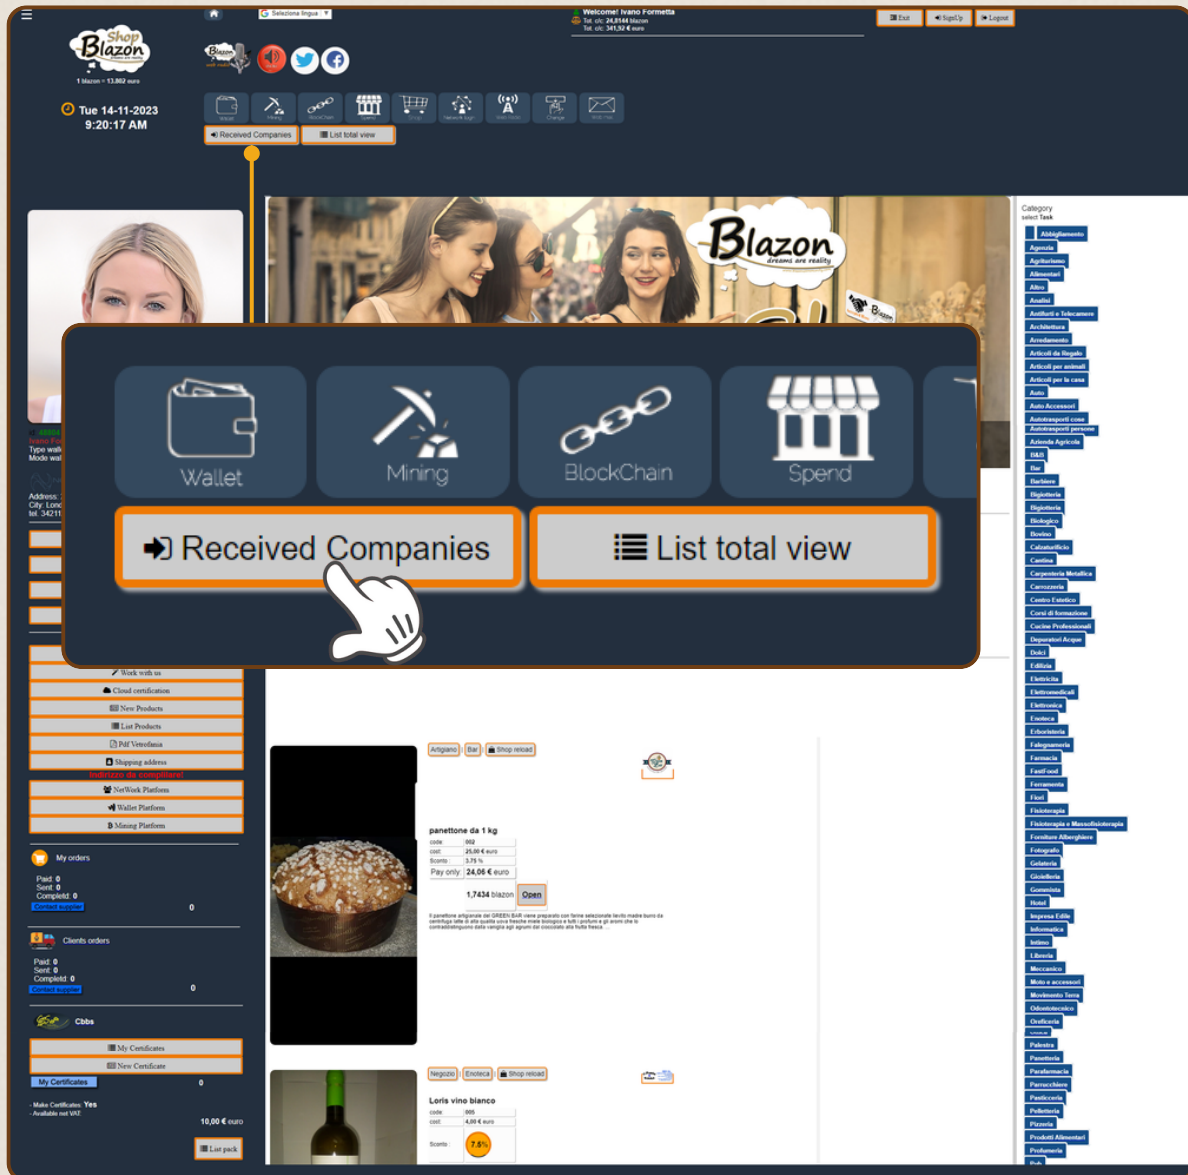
Shop Blazon

1 blazon = 13,862 euro

Tue 14-11-2023
9:20:17 AM

Seleziona lingua

Welcome! Ivano Formetta
Tot. c/c: 24,8144 blazon
Tot. c/c: 341,52 € euro

Exit SignUp Logout

Wallet Mining BlockChain Spend Shop Network Change

Received Companies List total view

Blazon dreams are reality

Wallet
Mining
BlockChain
Spend

Received Companies
List total view

Type wall
Mode wal

Address:
City: Lond
tel. 34211

Work with us
Cloud certification
New Products
List Products
Pdf Vetrofania
Shopping address
Indirizzo da compilare!
NetWork Platform
Wallet Platform
Mining Platform

My orders
Paid: 0
Sent: 0
Completed: 0
Contact supplier
0

Clients orders
Paid: 0
Sent: 0
Completed: 0
Contact supplier
0

Cbbs
My Certificates
New Certificate
My Certificates
0

- Make Certificates: Yes
- Available net VAT:
10,00 € euro

List pack

Artigiano Bar Shop reload

panettone da 1 kg
code: 002
cost: 25,00 € euro
Sconto: 3,75 %
Pay only: 24,06 € euro
1,7434 blazon Open

Il panettone artigianale del GREEN BAR viene preparato con farine selezionate lievito madre burro da centrifuga latte di alta qualità uova fresche miele biologico e tutti i profumi e gli aromi dal tipico contraddistinguono dalle vaniglia agli agrumi dai cioccolato alla frutta fresca ...

Negozio Enoteca Shop reload

Loris vino bianco
code: 005
cost: 4,00 € euro
Sconto: 7,5%

Category
select Task
Abbigliamento
Agenzia
Agriturismo
Alimentari
Altro
Analisi
Antifurti e Telecamere
Architettura
Arredamento
Articoli da Regalo
Articoli per animali
Articoli per la casa
Auto
Auto Accessori
Autotrasporti cose
Autotrasporti persone
Azienda Agricola
B&B
Bar
Barbiere
Bigiotteria
Bigiotteria
Biologico
Bovino
Calzaturificio
Cantina
Carpenteria Metallica
Carrozzeria
Centro Estetico
Corsi di formazione
Cucine Professionali
Depuratori Acque
Dolci
Edilizia
Elettricita
Elettromedicali
Elettronica
Enoteca
Erboristeria
Falegnameria
Farmacia
Fast-Food
Ferramenta
Fiori
Fisioterapia
Fisioterapia e Massofisioterapia
Forniture Alberghiere
Fotografo
Gelateria
Gioielleria
Gommista
Hotel
Impresa Edile
Informatica
Intimo
Libreria
Meccanico
Moto e accessori
Movimento Terra
Odontotecnico
Oreficeria
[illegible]
Palestra
Panetteria
Parafarmacia
Parrucchiere
Pasticceria
Pelletteria
Pizzeria
Prodotti Alimentari
Profumeria
Pub